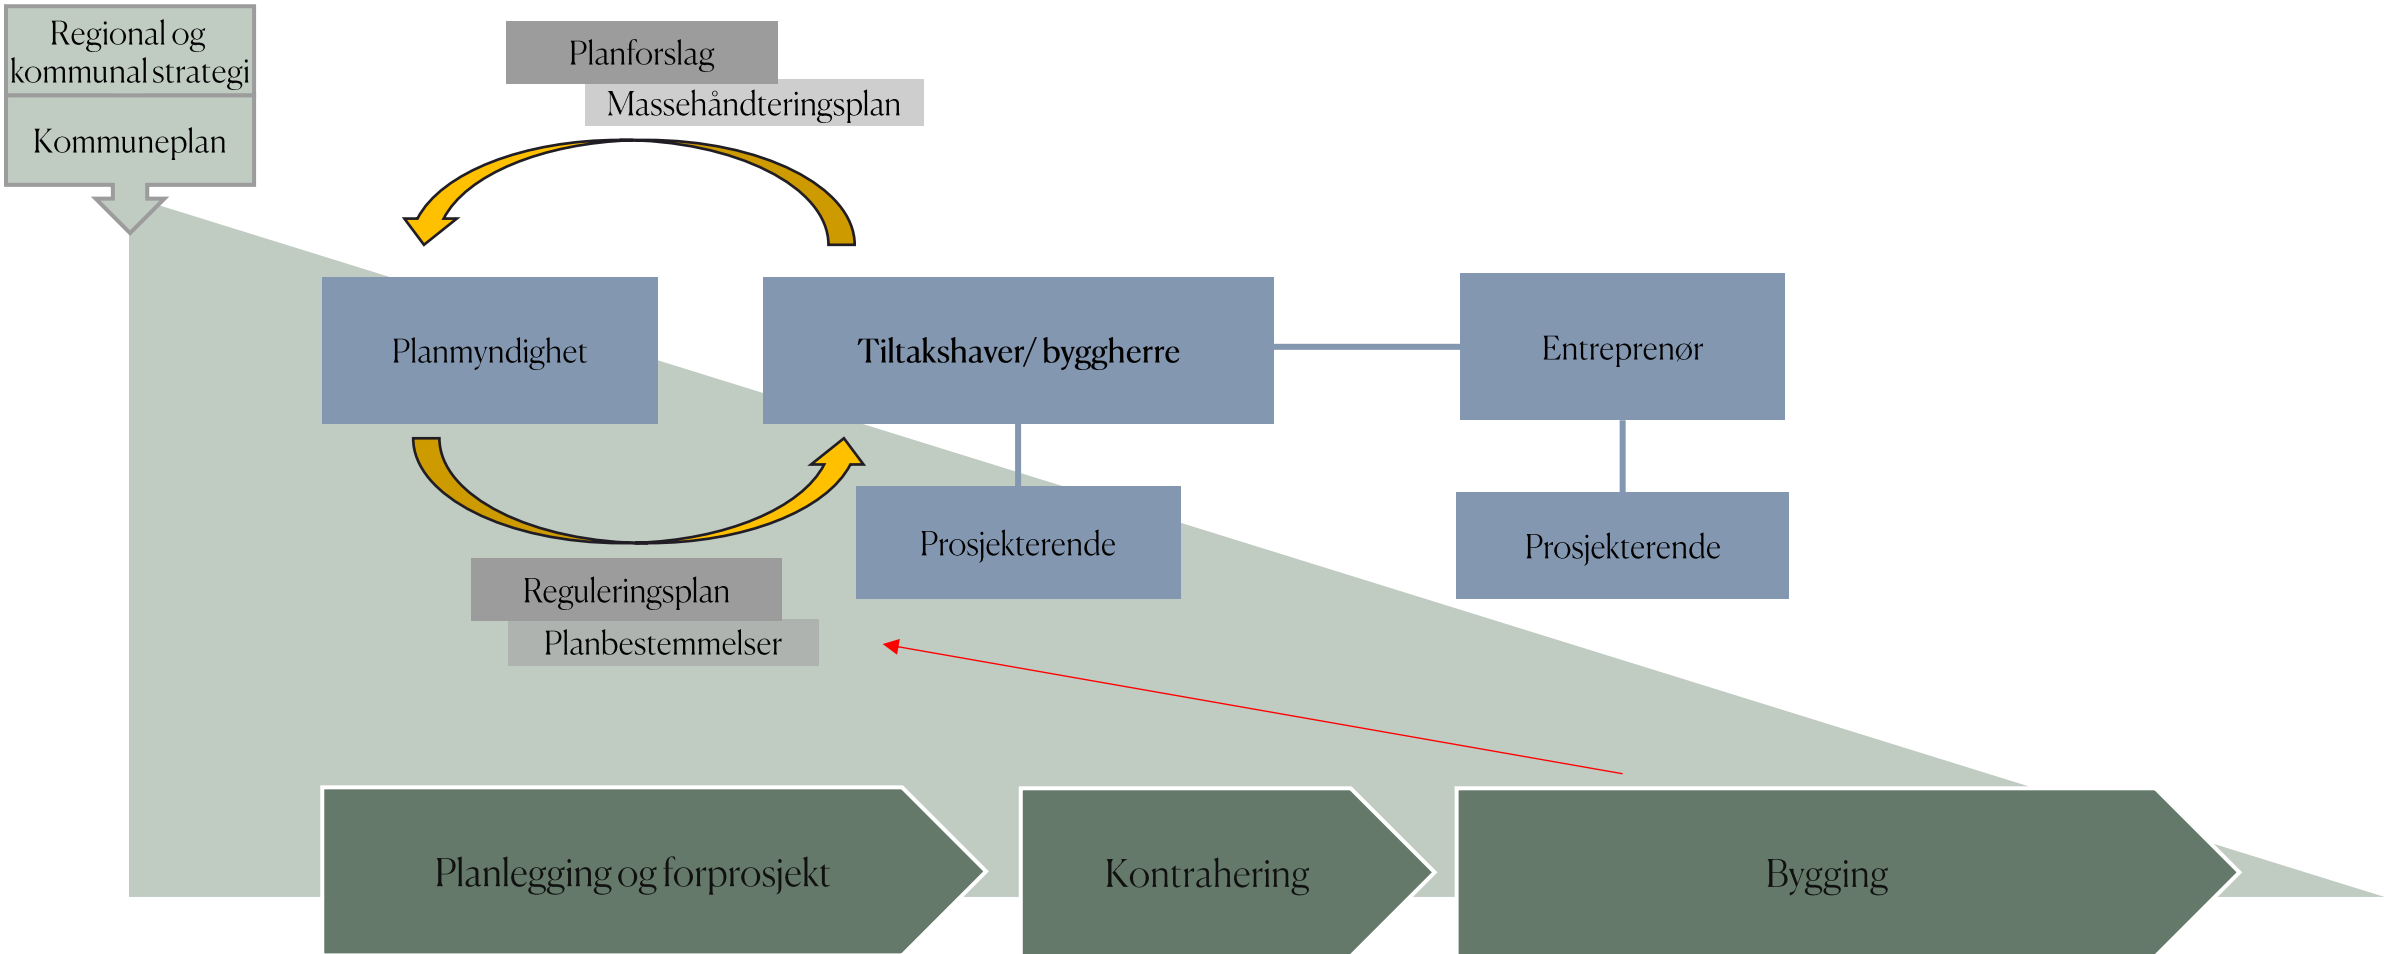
Regional og kommunal strategi

Kommuneplan

Planforslag

Massehåndteringsplan

Planmyndighet

Tiltakshaver/ byggherre

Entreprenør

Prosjekterende

Prosjekterende

Reguleringsplan

Planbestemmelser

Planlegging og forprosjekt

Kontrahering

Bygging